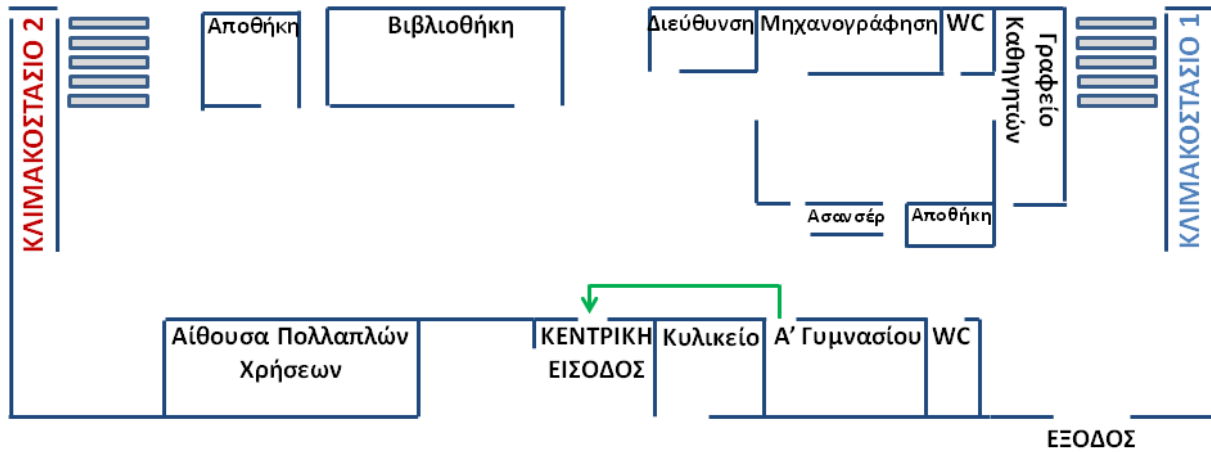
ΚΛΙΜΑΚΟΣΤΑΣΙΟ 2

Αποθήκη

Βιβλιοθήκη

Διεύθυνση

Μηχανογράφηση

WC

Γραφείο Καθηγητών

ΚΛΙΜΑΚΟΣΤΑΣΙΟ 1

Ασανσέρ

Αποθήκη

Αίθουσα Πολλαπλών Χρήσεων

ΚΕΝΤΡΙΚΗ ΕΙΣΟΔΟΣ

Κυλικείο

Α' Γυμνασίου

WC

ΕΞΟΔΟΣ